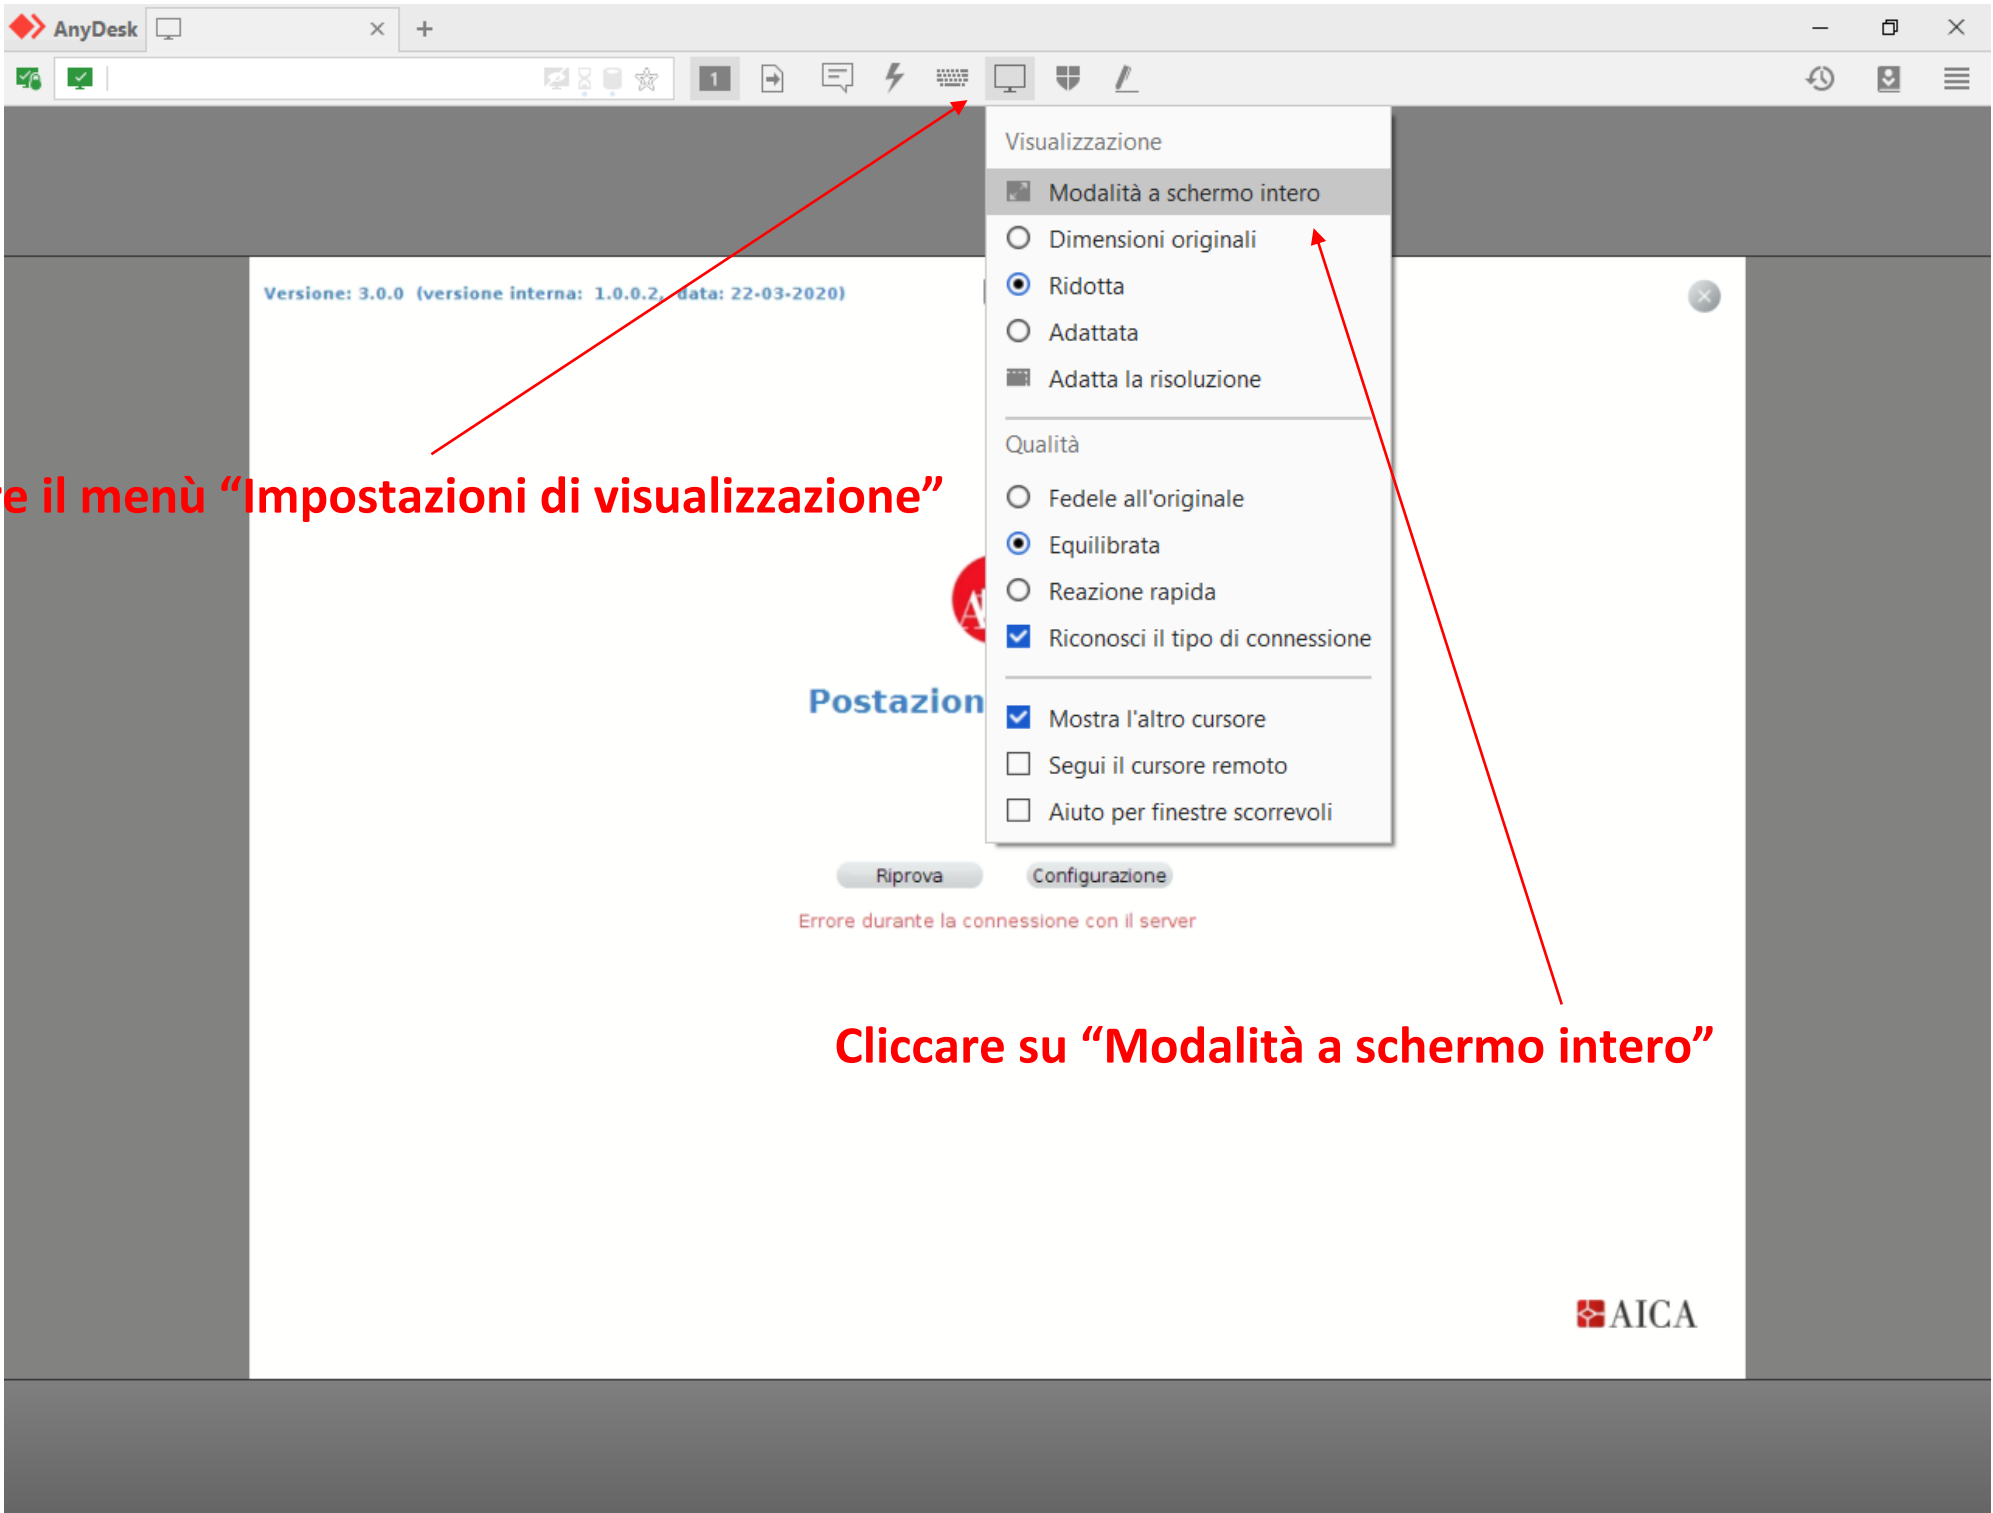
AnyDesk

1

Visualizzazione
Modalità a schermo intero
Dimensioni originali
Ridotta
Adattata
Adatta la risoluzione

Qualità
Fedele all'originale
Equilibrata
Reazione rapida
Riconosci il tipo di connessione

Mostra l'altro cursore
Segui il cursore remoto
Aiuto per finestre scorrevoli

Versione: 3.0.0 (versione interna: 1.0.0.2, data: 22-03-2020)

e il menù "Impostazioni di visualizzazione"

Postazion

Riprova
Configurazione

Errore durante la connessione con il server

Cliccare su "Modalità a schermo intero"

AICA